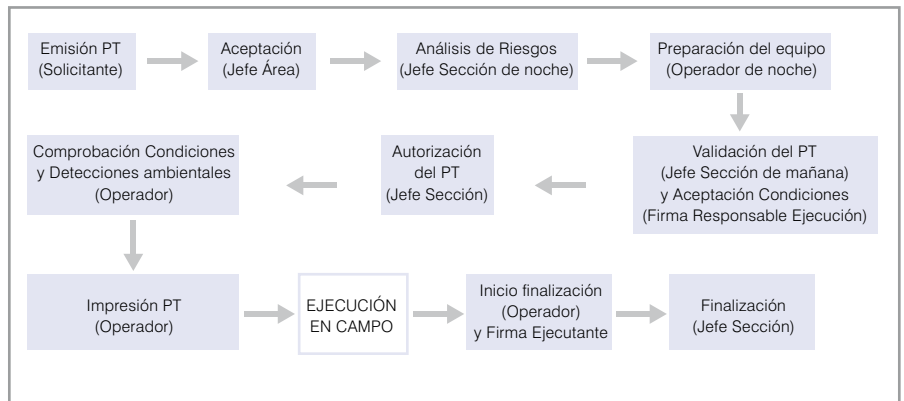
Emisión PT
(Solicitante)

Aceptación
(Jefe Área)

Análisis de Riesgos
(Jefe Sección de noche)

Preparación del equipo
(Operador de noche)

Validación del PT
(Jefe Sección de mañana)
y Aceptación Condiciones
(Firma Responsable Ejecución)

Autorización
del PT
(Jefe Sección)

Comprobación Condiciones
y Detecciones ambientales
(Operador)

Impresión PT
(Operador)

EJECUCIÓN
EN CAMPO

Inicio finalización
(Operador)
y Firma Ejecutante

Finalización
(Jefe Sección)